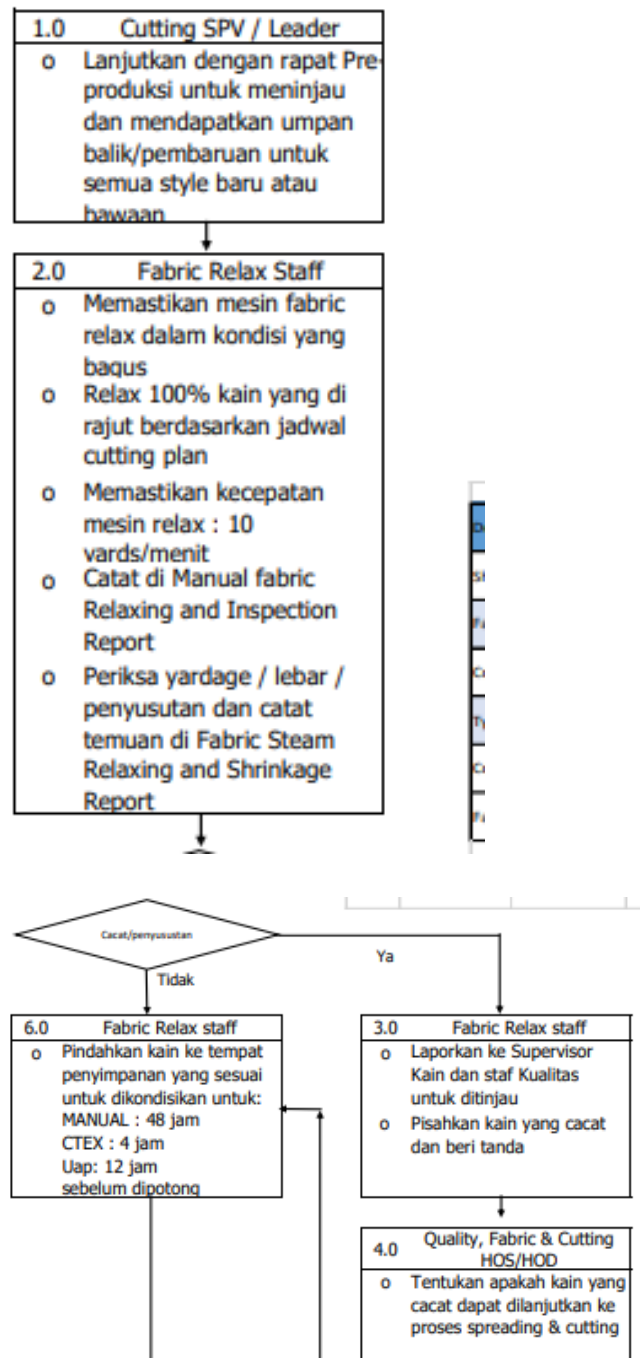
1.0 Cutting SPV / Leader

o Lanjutkan dengan rapat Preproduksi untuk meninjau dan mendapatkan umpan balik/pembaruan untuk semua style baru atau bawaan

2.0 Fabric Relax Staff

o Memastikan mesin fabric relax dalam kondisi yang bagus

o Relax 100% kain yang di rajut berdasarkan jadwal cutting plan

o Memastikan kecepatan mesin relax : 10 yards/menit

o Catat di Manual fabric Relaxing and Inspection Report

o Periksa yardage / lebar / penyusutan dan catat temuan di Fabric Steam Relaxing and Shrinkage Report

Cacat/penyusutan

Ya

Tidak

6.0 Fabric Relax staff

o Pindahkan kain ke tempat penyimpanan yang sesuai untuk dikondisikan untuk:
MANUAL : 48 jam
CTEX : 4 jam
Uap: 12 jam
sebelum dipotong

3.0 Fabric Relax staff

o Laporkan ke Supervisor Kain dan staf Kualitas untuk ditinjau

o Pisahkan kain yang cacat dan beri tanda

4.0 Quality, Fabric & Cutting HOS/HOD

o Tentukan apakah kain yang cacat dapat dilanjutkan ke proses spreading & cutting